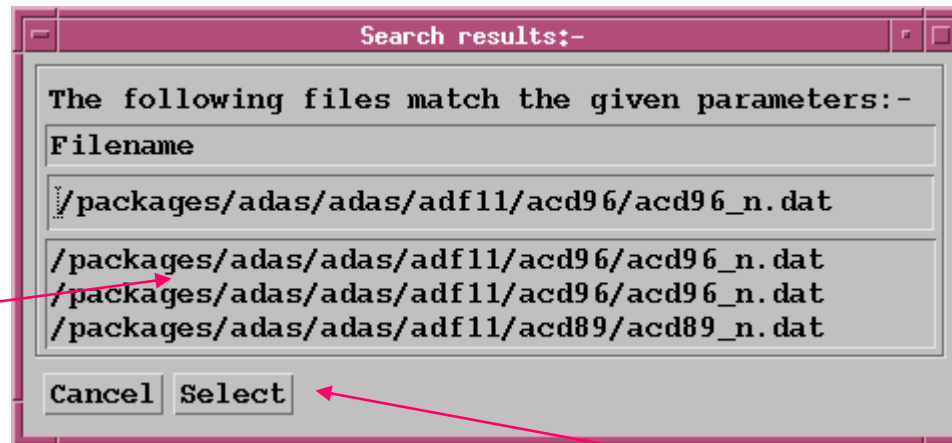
Search results:-

The following files match the given parameters:-

Filename

/packages/adas/adas/adf11/acd96/acd96_n.dat

/packages/adas/adas/adf11/acd96/acd96_n.dat
/packages/adas/adas/adf11/acd96/acd96_n.dat
/packages/adas/adas/adf11/acd89/acd89_n.dat

Cancel Select